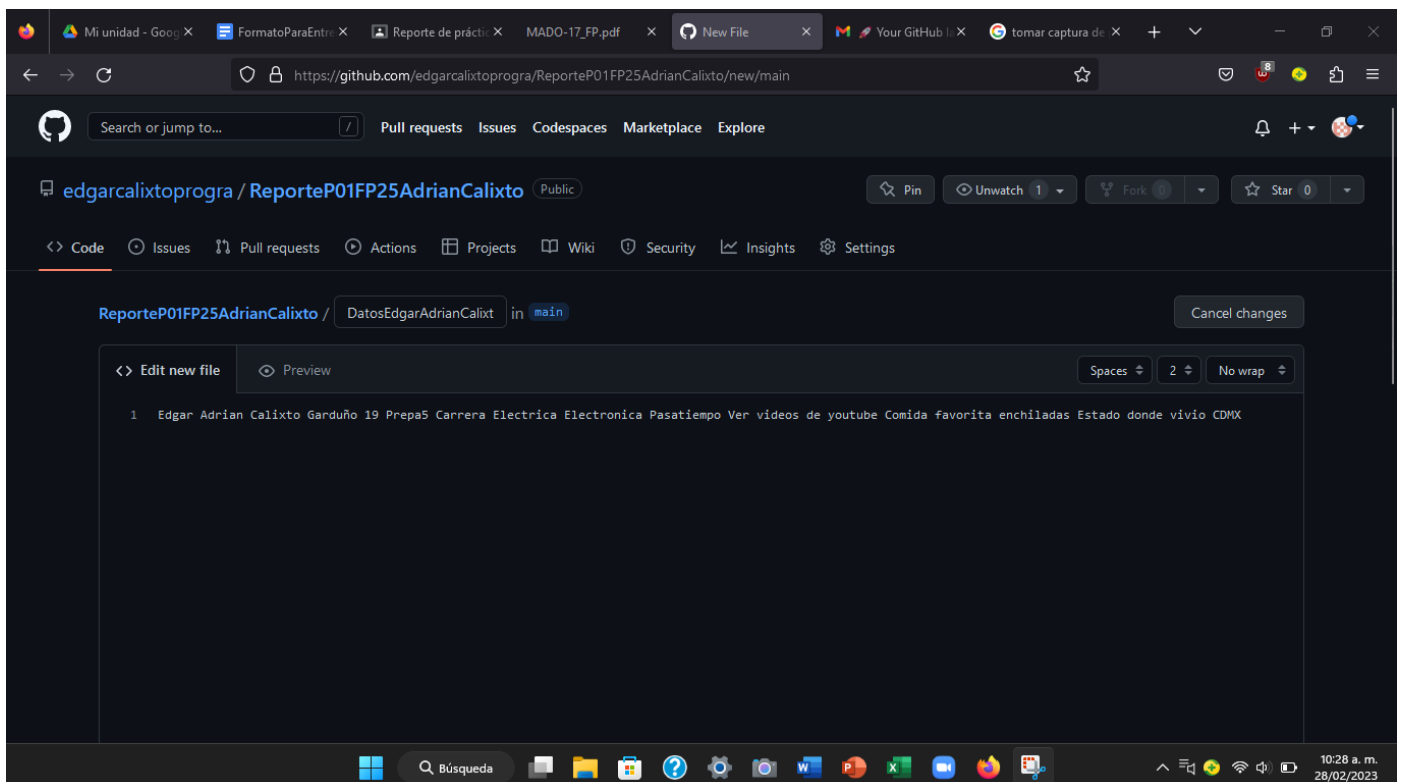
Mi unidad - Goog ×
FormatoParaEntre ×
Reporte de prácti ×
MADO-17_FP.pdf ×
New File ×
Your GitHub l ×
tomar captura de ×

https://github.com/edgarcalixtoprogra/ReporteP01FP25AdrianCalixto/new/main

Search or jump to... /
Pull requests Issues Codespaces Marketplace Explore

edgarcalixtoprogra / ReporteP01FP25AdrianCalixto Public

Pin Unwatch 1 Fork 0 Star 0

Code Issues Pull requests Actions Projects Wiki Security Insights Settings

ReporteP01FP25AdrianCalixto / DatosEdgarAdrianCalixt in main

Cancel changes

Edit new file Preview

Spaces 2 No wrap

1 Edgar Adrian Calixto Garduño 19 Prepa5 Carrera Electrica Electronica Pasatiempo Ver videos de youtube Comida favorita enchiladas Estado donde vivio CDMX

Búsqueda

10:28 a. m.
28/02/2023